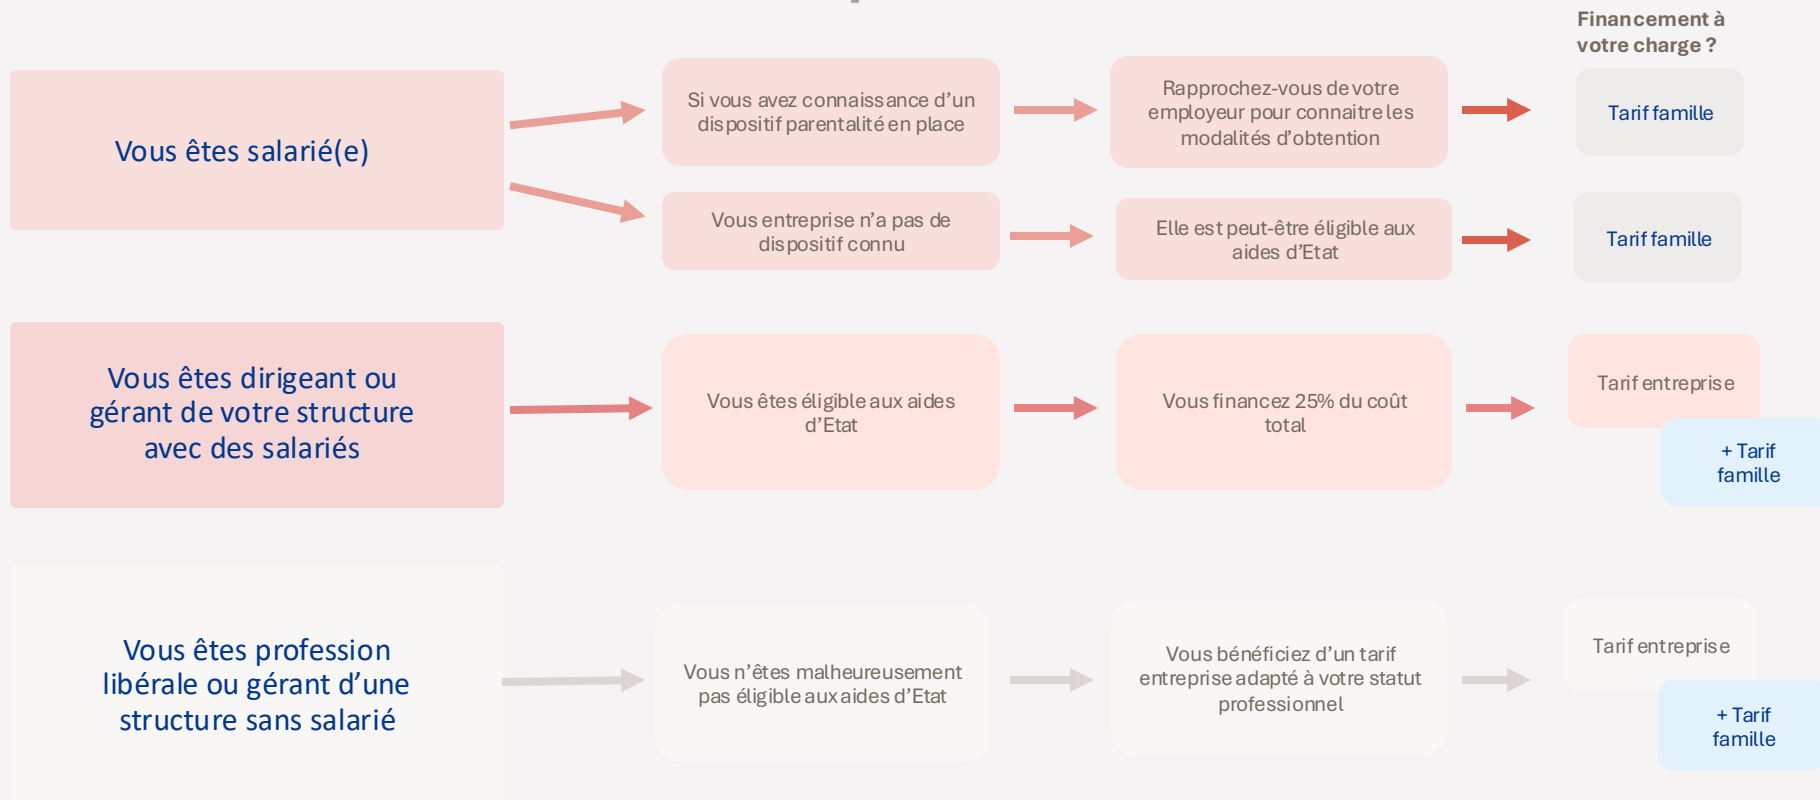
Financement à votre charge ?

Vous êtes salarié(e)

Si vous avez connaissance d'un dispositif parentalité en place

Rapprochez-vous de votre employeur pour connaitre les modalités d'obtention

Tarif famille

Vous entreprise n'a pas de dispositif connu

Elle est peut-être éligible aux aides d'Etat

Tarif famille

Vous êtes dirigeant ou gérant de votre structure avec des salariés

Vous êtes éligible aux aides d'Etat

Vous financez 25% du coût total

Tarif entreprise

+ Tarif famille

Vous êtes profession libérale ou gérant d'une structure sans salarié

Vous n'êtes malheureusement pas éligible aux aides d'Etat

Vous bénéficiez d'un tarif entreprise adapté à votre statut professionnel

Tarif entreprise

+ Tarif famille